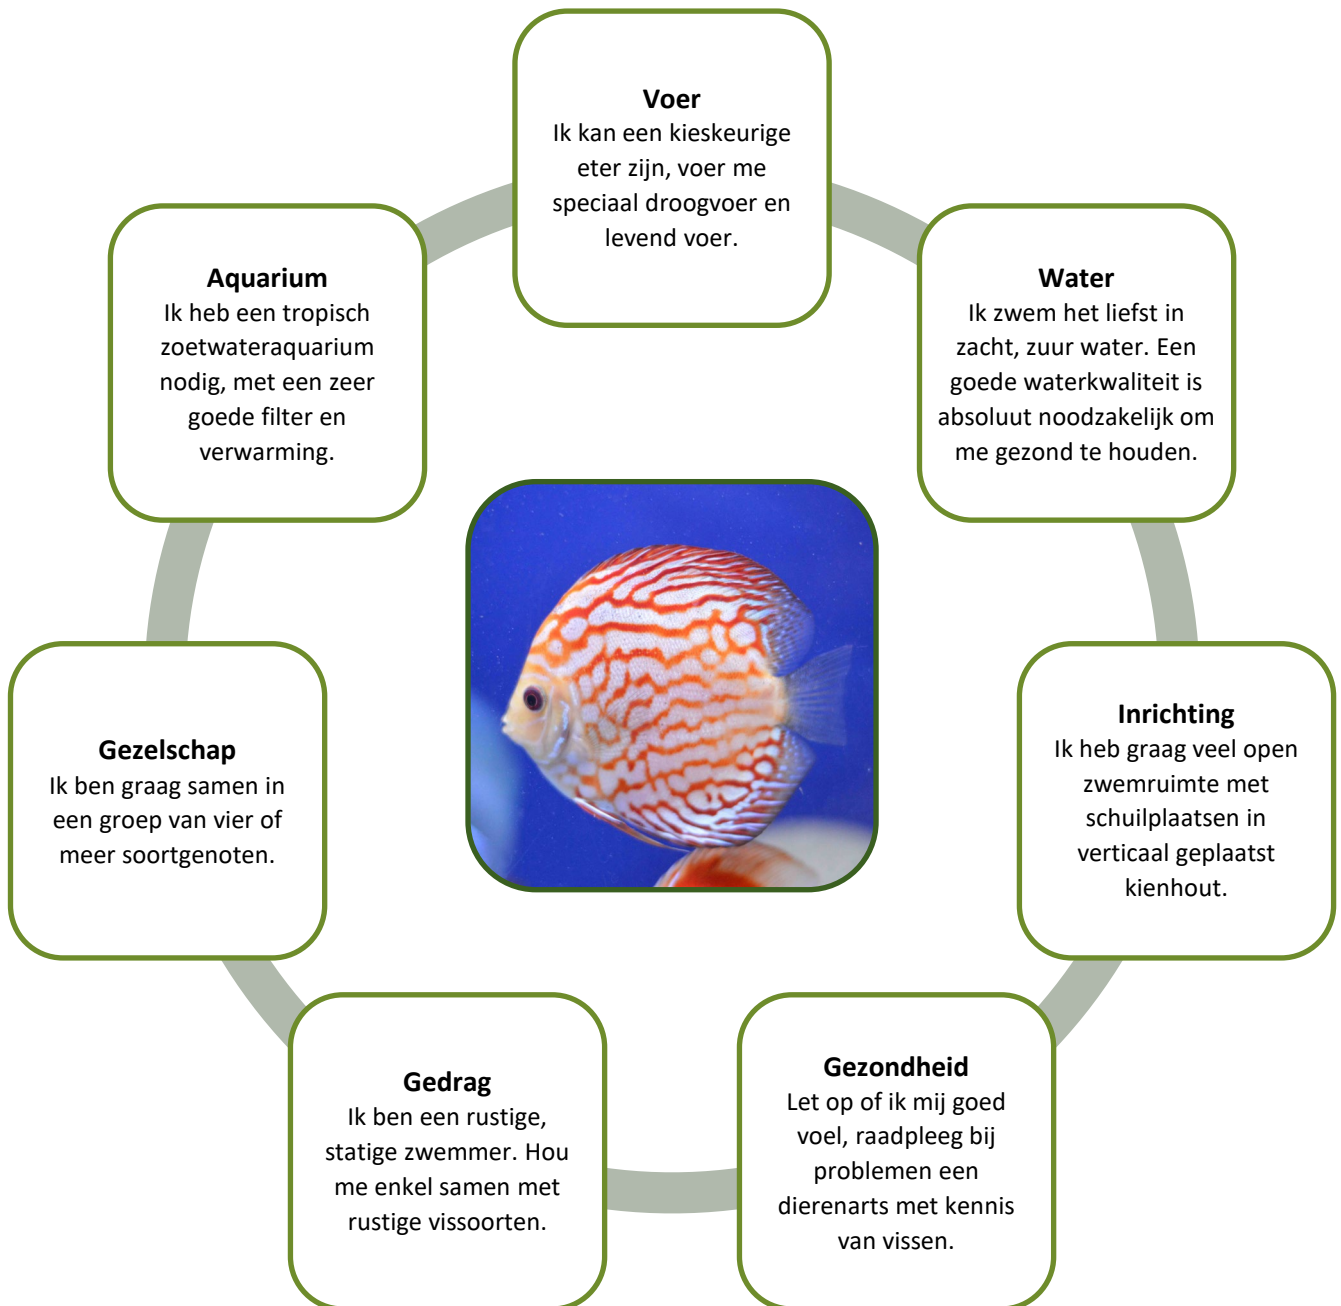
**Voer**
Ik kan een kieskeurige eter zijn, voer me speciaal droogvoer en levend voer.

**Water**
Ik zwem het liefst in zacht, zuur water. Een goede waterkwaliteit is absoluut noodzakelijk om me gezond te houden.

**Inrichting**
Ik heb graag veel open zwemruimte met schuilplaatsen in verticaal geplaatst kienhout.

**Gezondheid**
Let op of ik mij goed voel, raadpleeg bij problemen een dierenarts met kennis van vissen.

**Gedrag**
Ik ben een rustige, statige zwemmer. Hou me enkel samen met rustige vissoorten.

**Gezelschap**
Ik ben graag samen in een groep van vier of meer soortgenoten.

**Aquarium**
Ik heb een tropisch zoetwateraquarium nodig, met een zeer goede filter en verwarming.